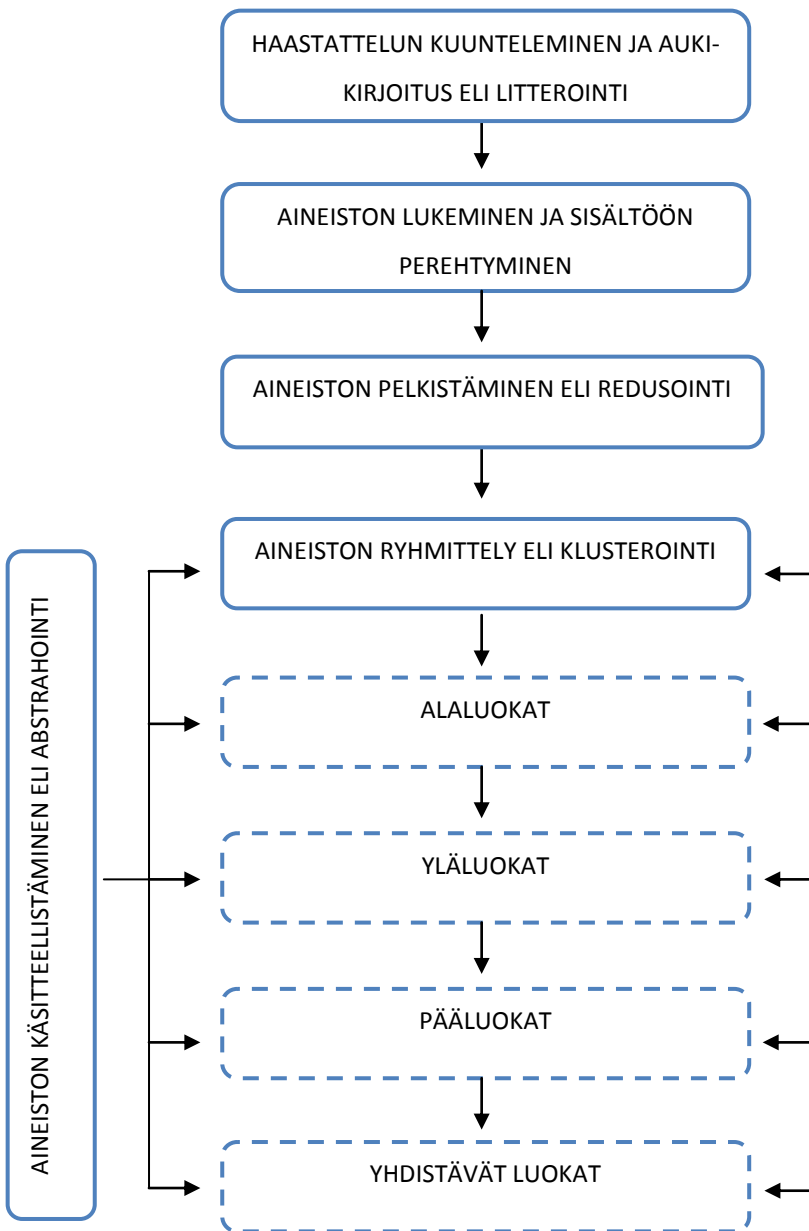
HAASTATTELUN KUUNTELEMINEN JA AUKI-KIRJOITUS ELI LITTEROINTI

AINEISTON LUKEMINEN JA SISÄLTÖÖN PEREHTYMINEN

AINEISTON PELKISTÄMINEN ELI REDUSOINTI

AINEISTON RYHMITTELY ELI KLUSTEROINTI

ALALUOKAT

YLÄLUOKAT

PÄÄLUOKAT

YHDISTÄVÄT LUOKAT

AINEISTON KÄSITTEELLISTÄMINEN ELI ABSTRAHOINTI